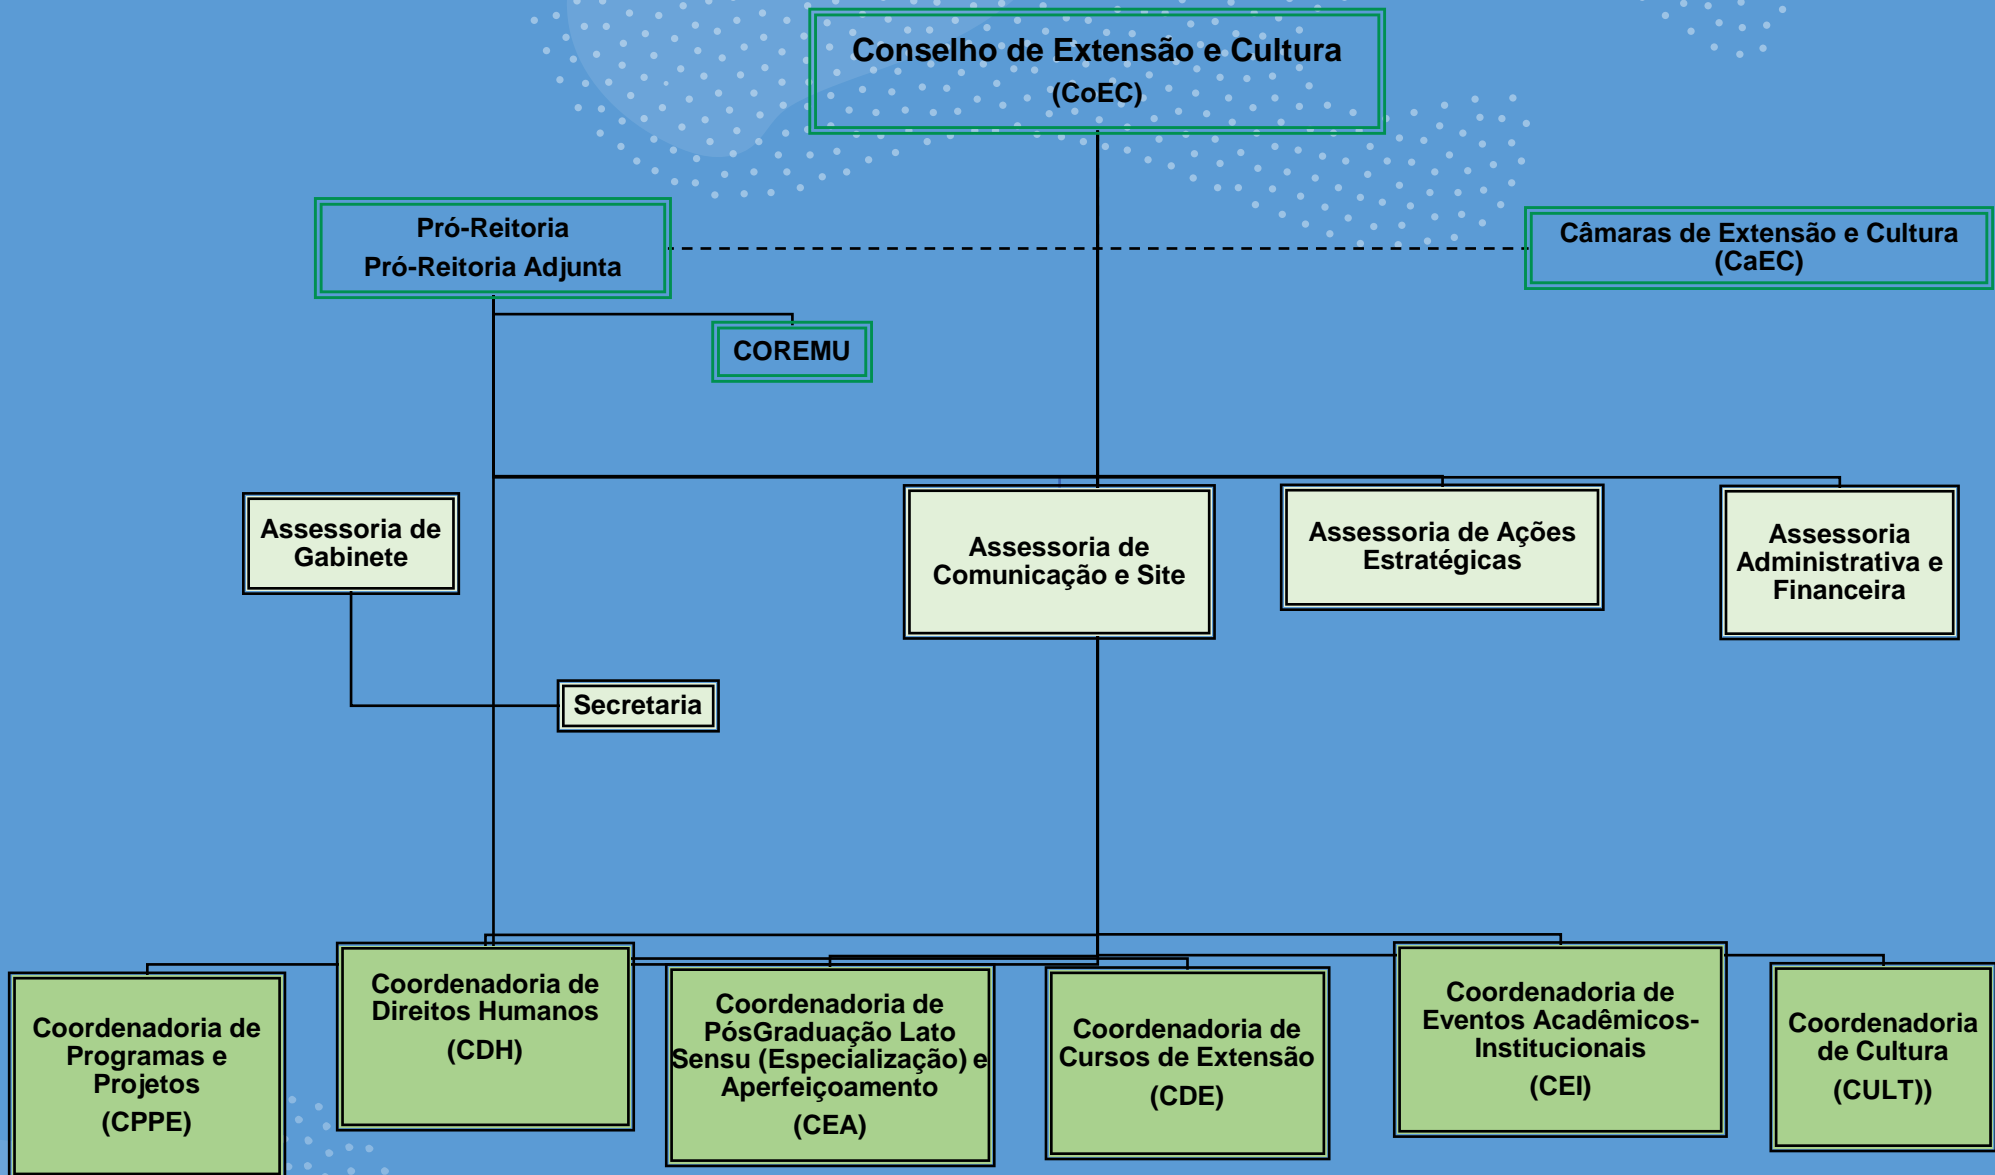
Conselho de Extensão e Cultura
(CoEC)

Pró-Reitoria
Pró-Reitoria Adjunta

Câmaras de Extensão e Cultura
(CaEC)

COREMU

Assessoria de Gabinete

Assessoria de Comunicação e Site

Assessoria de Ações Estratégicas

Assessoria Administrativa e Financeira

Secretaria

Coordenadoria de Programas e Projetos
(CPPE)

Coordenadoria de Direitos Humanos
(CDH)

Coordenadoria de PósGraduação Lato Sensu (Especialização) e Aperfeiçoamento
(CEA)

Coordenadoria de Cursos de Extensão
(CDE)

Coordenadoria de Eventos Acadêmicos-Institucionais
(CEI)

Coordenadoria de Cultura
(CULT))